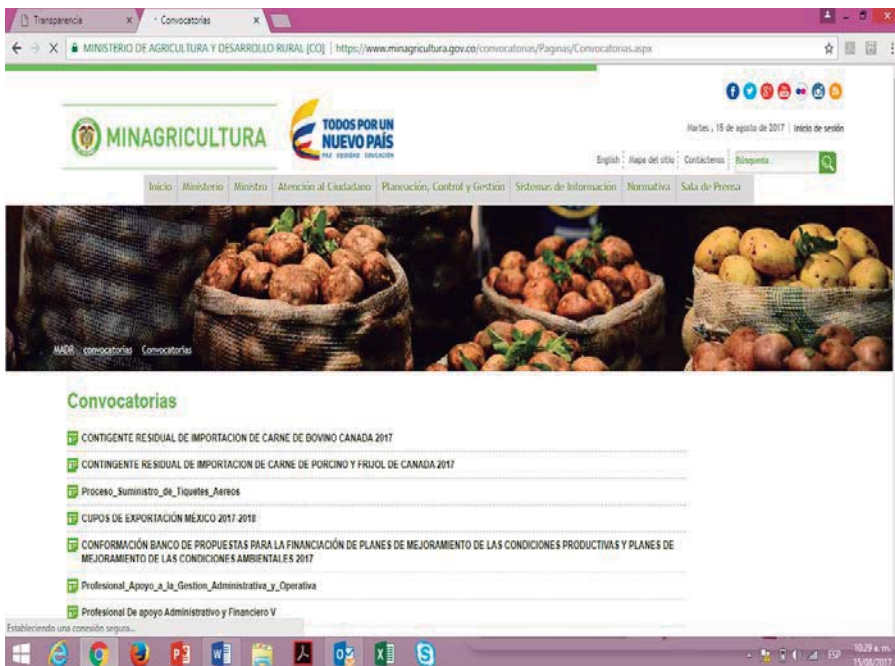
Transparencia
Convocatorias
MINISTERIO DE AGRICULTURA Y DESARROLLO RURAL [CO] | https://www.minagricultura.gov.co/convocatorias/Paginas/Convocatorias.aspx

MINAGRICULTURA
TODOS POR UN NUEVO PAÍS
PAZ EQUIDAD EDUCACIÓN

Martes , 15 de agosto de 2017 | Inicio de sesión
English | Mapa del sitio | Contactenos | Búsqueda...

Inicio | Ministerio | Ministro | Atencion al Ciudadano | Planeacion, Control y Gestion | Sistemas de Informacion | Normativa | Sala de Prensa

MADR convocatorias Convocatorias

Convocatorias

CONTIGENTE RESIDUAL DE IMPORTACION DE CARNE DE BOVINO CANADA 2017

CONTINGENTE RESIDUAL DE IMPORTACION DE CARNE DE PORCINO Y FRIJOL DE CANADA 2017

Proceso_Suministro_de_Tiquetes_Aereos

CUPOS DE EXPORTACIÓN MÉXICO 2017-2018

CONFORMACIÓN BANCO DE PROPUESTAS PARA LA FINANCIACIÓN DE PLANES DE MEJORAMIENTO DE LAS CONDICIONES PRODUCTIVAS Y PLANES DE MEJORAMIENTO DE LAS CONDICIONES AMBIENTALES 2017

Profesional_Apoyo_a_la_Gestion_Administrativa_y_Operativa

Profesional De apoyo Administrativo y Financiero V

Estableciendo una conexión segura...

ESP 10:29 a. m. 15/08/2017